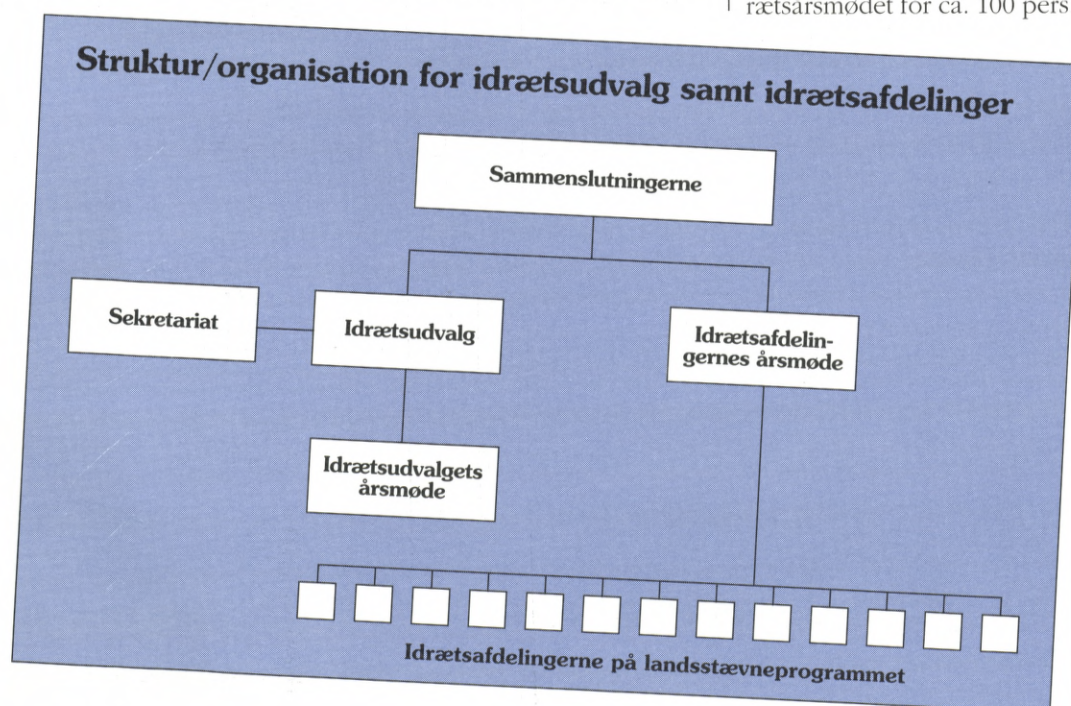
rætsårsmødet for ca. 100 pers

Struktur/organisation for idrætsudvalg samt idrætsafdelinger

Sammenslutningerne

Sekretariat

Idrætsudvalg

Idrætsafdelingernes årsmøde

Idrætsudvalgets årsmøde

Idrætsafdelingerne på landsstævneprogrammet